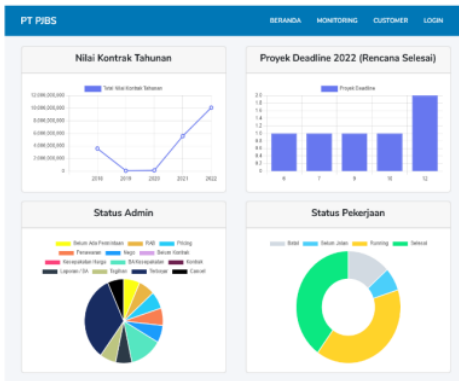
PT PJBS

BERANDA MONITORING CUSTOMER LOGIN

Nilai Kontrak Tahunan

Total Nilai Kontrak Tahunan

12,000,000,000
10,000,000,000
8,000,000,000
6,000,000,000
4,000,000,000
2,000,000,000
0

2018 2019 2020 2021 2022

Proyek Deadline 2022 (Rencana Selesai)

Proyek Deadline

2.0
1.9
1.8
1.7
1.6
1.5
1.4
1.3
1.2
1.1
1.0

6 7 9 10 12

Status Admin

Belum Ada Permintaan
RAB
Pricing
Penawaran
Nego
Belum Kontrak
Kesepakatan Harga
BA Kesepakatan
Kontrak
Laporan / BA
Tagihan
Terbayar
Cancel

Status Pekerjaan

Batal
Belum Jalan
Running
Selesai